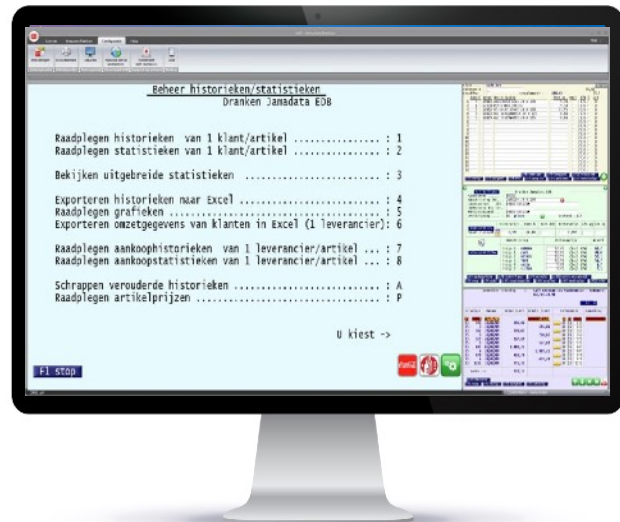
Beheer historieken/statistieken
Dranken Jamadata EDB

Raadplegen historieken van 1 klant/artikel ................ : 1
Raadplegen statistieken van 1 klant/artikel ............... : 2

Bekijken uitgebreide statistieken ......................... : 3

Exporteren historieken naar Excel ......................... : 4
Raadplegen grafieken ...................................... : 5
Exporteren omzetgegevens van klanten in Excel (1 leverancier): 6

Raadplegen aankoophistorieken van 1 leverancier/artikel ... : 7
Raadplegen aankoopstatistieken van 1 leverancier/artikel ... : 8

Schrappen verouderde historieken .......................... : A
Raadplegen artikelprijzen ................................. : P

U kiest ->

F1 stop